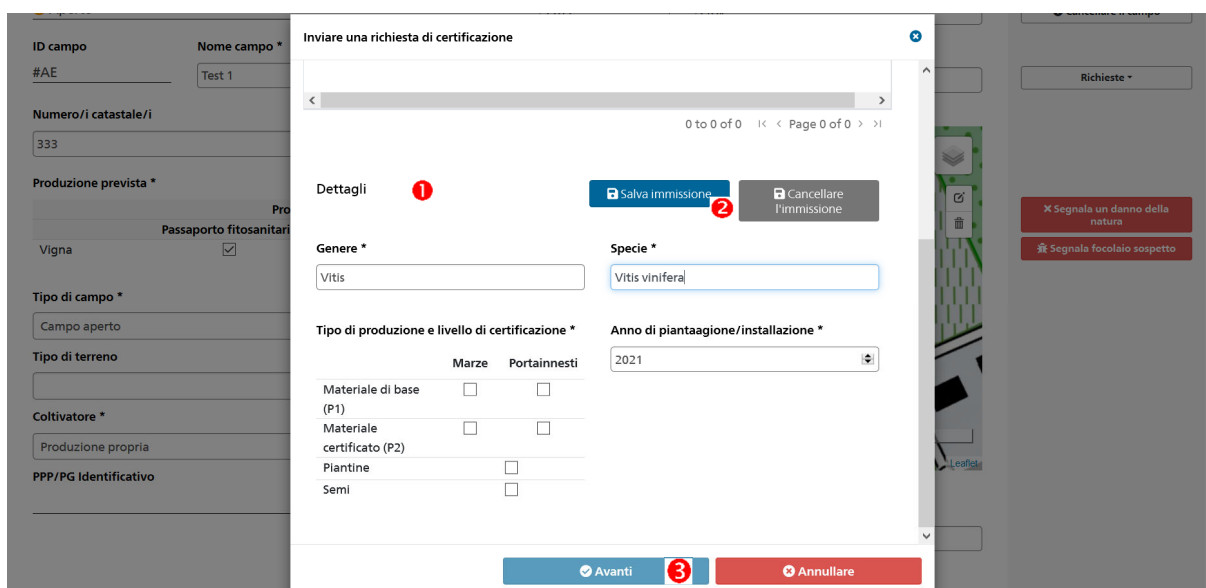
ID campo
#AE
Nome campo *
Test 1
Numero/i catastale/i
333
Produzione prevista *
Pro
Passaporto fitosanitari
Vigna
Tipo di campo *
Campo aperto
Tipo di terreno
Coltivatore *
Produzione propria
PPP/PG Identificativo

Richieste
Segnala un danno della natura
Segnala focolaio sospetto
Leaflet

Inviare una richiesta di certificazione
0 to 0 of 0 |< < Page 0 of 0 > >|
Dettagli 1
Salva immissione 2
Cancellare l'immissione
Genere *
Vitis
Specie *
Vitis vinifera
Tipo di produzione e livello di certificazione *

| | Marze | Portainnesti |
|---|---|---|
| Materiale di base (P1) | ☐ | ☐ |
| Materiale certificato (P2) | ☐ | ☐ |
| Piantine | ☐ | |
| Semi | ☐ | |

Anno di piantaagione/installazione *
2021
Avanti 3
Annullare